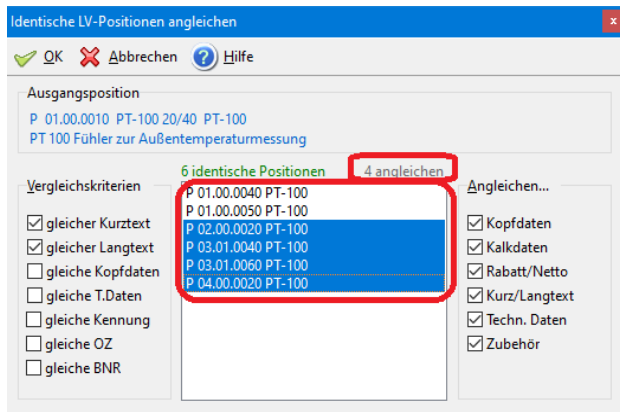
Identische LV-Positionen angleichen

OK Abbrechen Hilfe

Ausgangsposition

P 01.00.0010 PT-100 20/40 PT-100
PT 100 Fühler zur Außentemperaturmessung

6 identische Positionen
4 angleichen

Vergleichskriterien

☑ gleicher Kurztext
☑ gleicher Langtext
☐ gleiche Kopfdaten
☐ gleiche T.Daten
☐ gleiche Kennung
☐ gleiche OZ
☐ gleiche BNR

P 01.00.0040 PT-100
P 01.00.0050 PT-100
P 02.00.0020 PT-100
P 03.01.0040 PT-100
P 03.01.0060 PT-100
P 04.00.0020 PT-100

Angleichen...

☑ Kopfdaten
☑ Kalkdaten
☑ Rabatt/Netto
☑ Kurz/Langtext
☑ Techn. Daten
☑ Zubehör